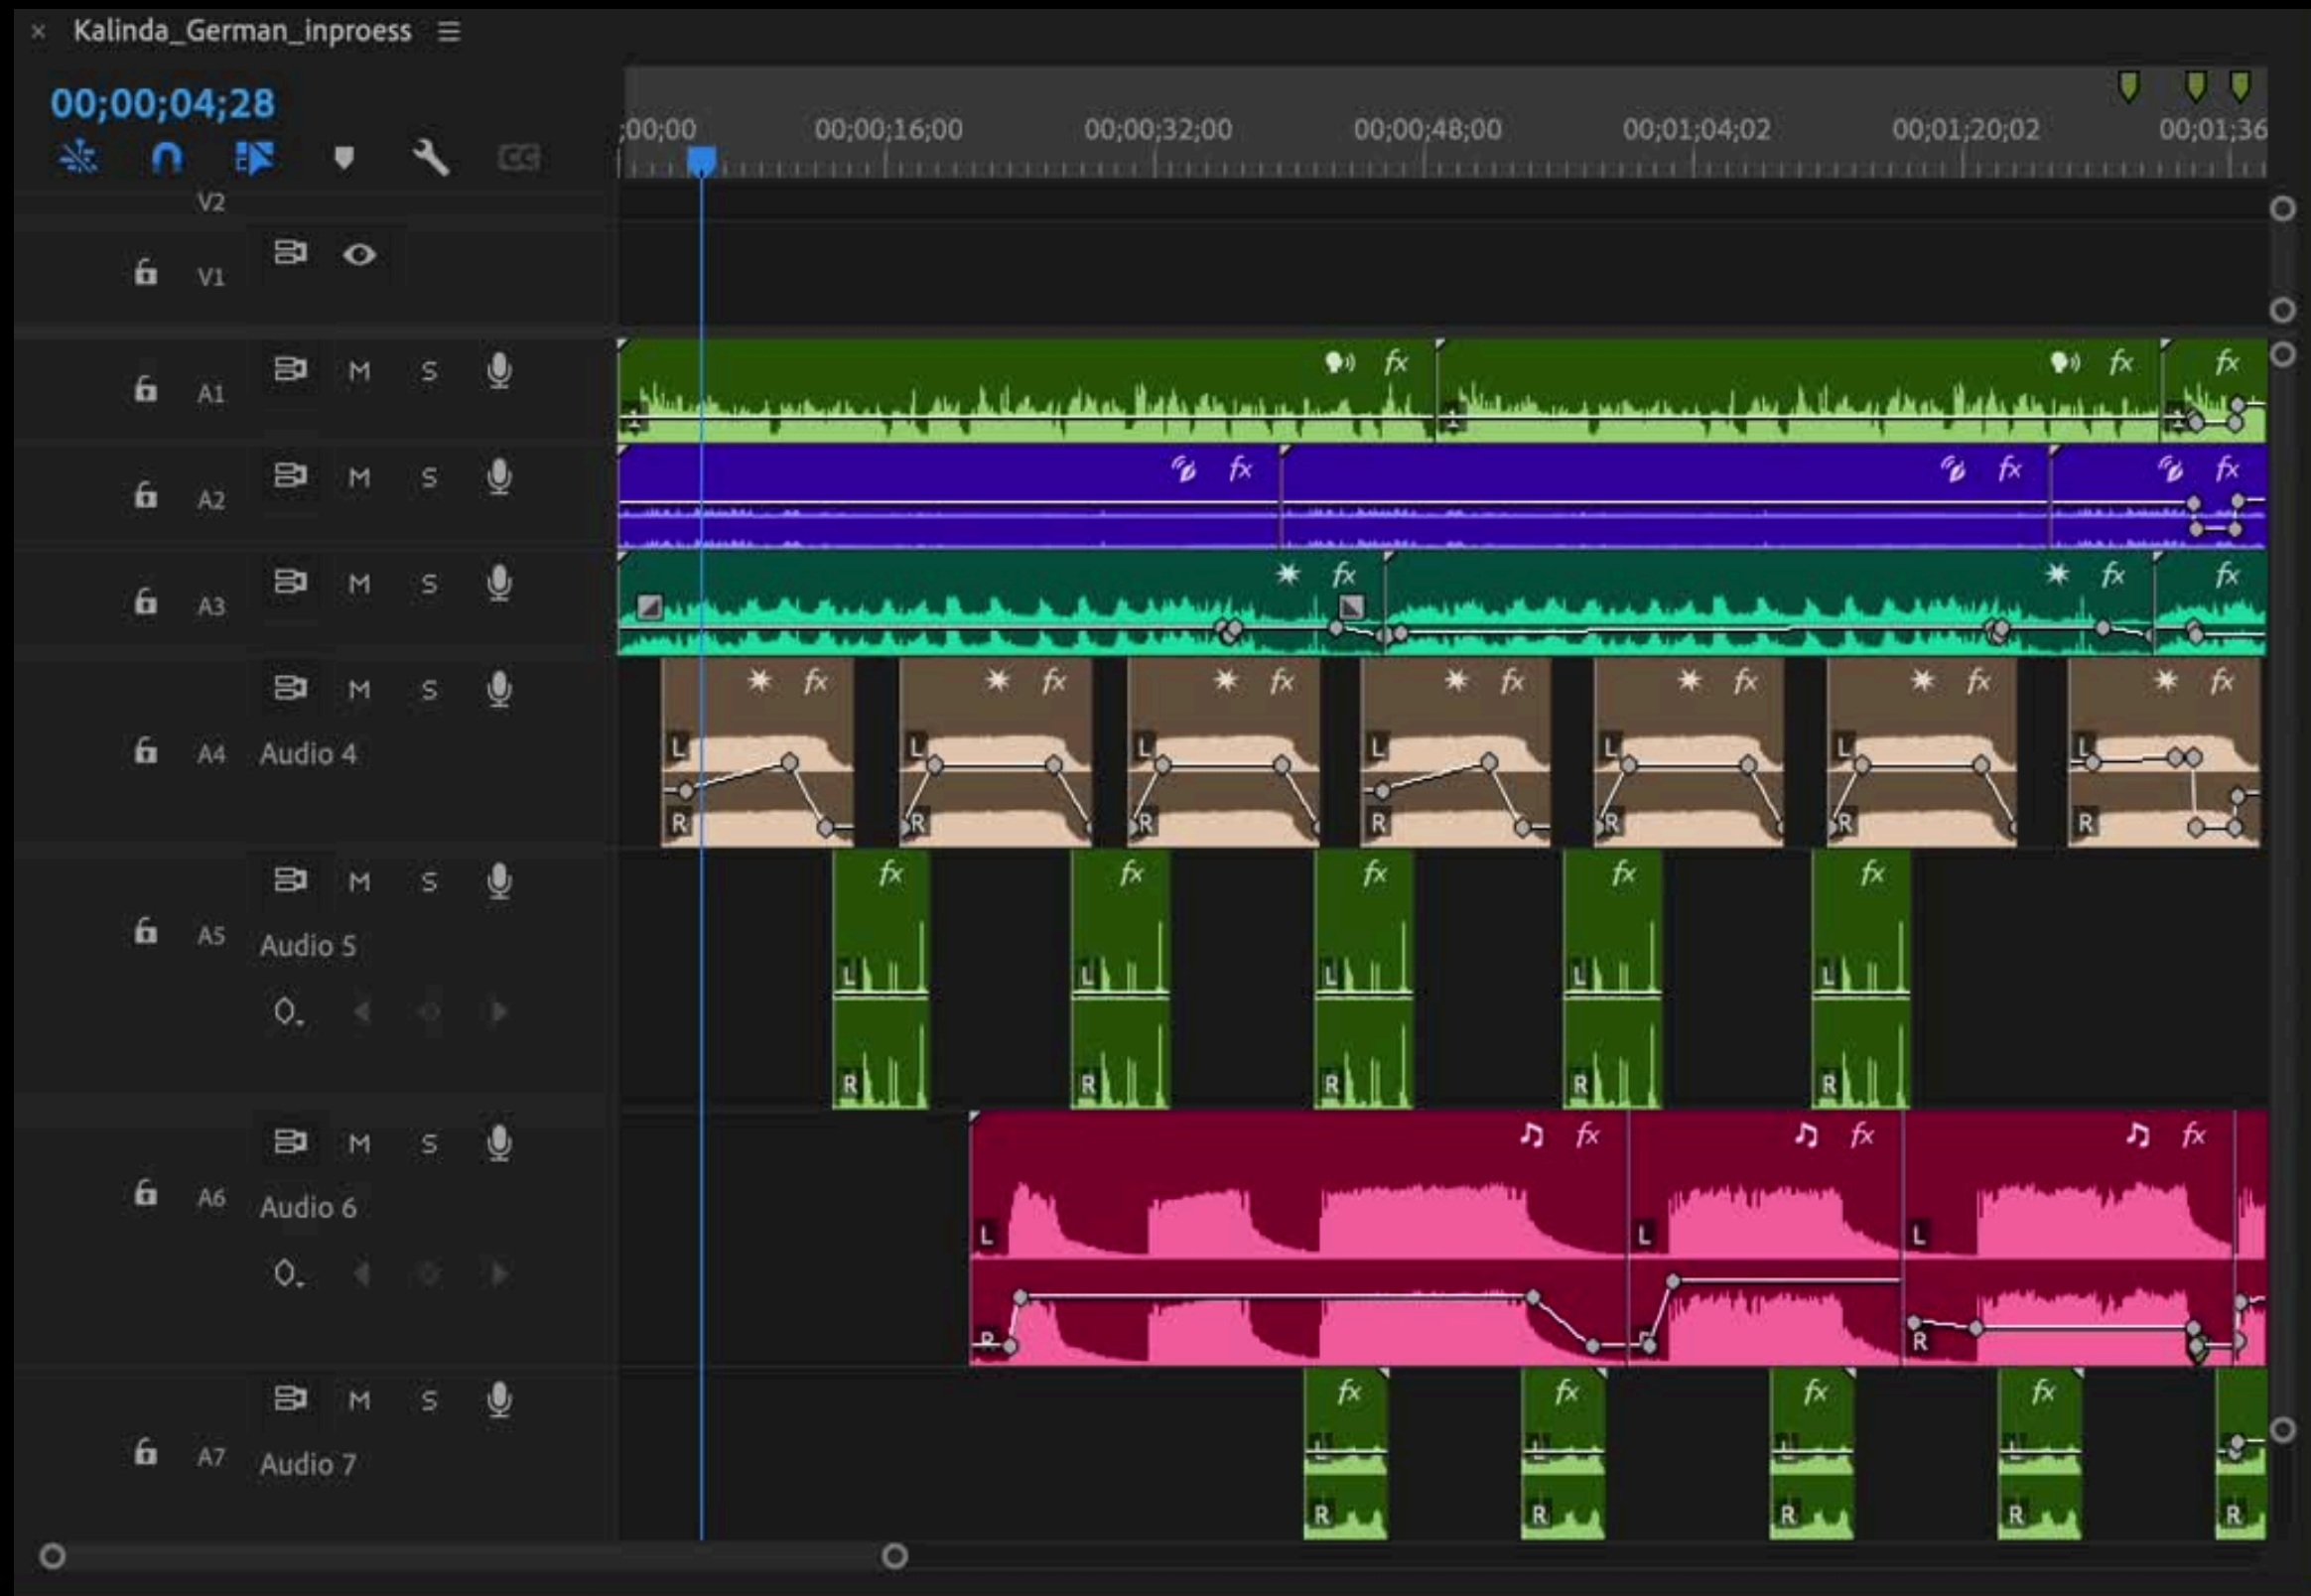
× Kalinda_German_inproess ≡

00;00;04;28

CC

;00;00 00;00;16;00 00;00;32;00 00;00;48;00 00;01;04;02 00;01;20;02 00;01;36

V2

V1

A1 M S fx fx fx

A2 M S fx fx fx

A3 M S fx fx fx

A4 Audio 4 M S fx fx fx fx fx fx fx L R L R L R L R L R L R L R

A5 Audio 5 M S fx fx fx fx fx L R L R L R L R L R

A6 Audio 6 M S fx fx fx L R L R L R

A7 Audio 7 M S fx fx fx fx R R R R R